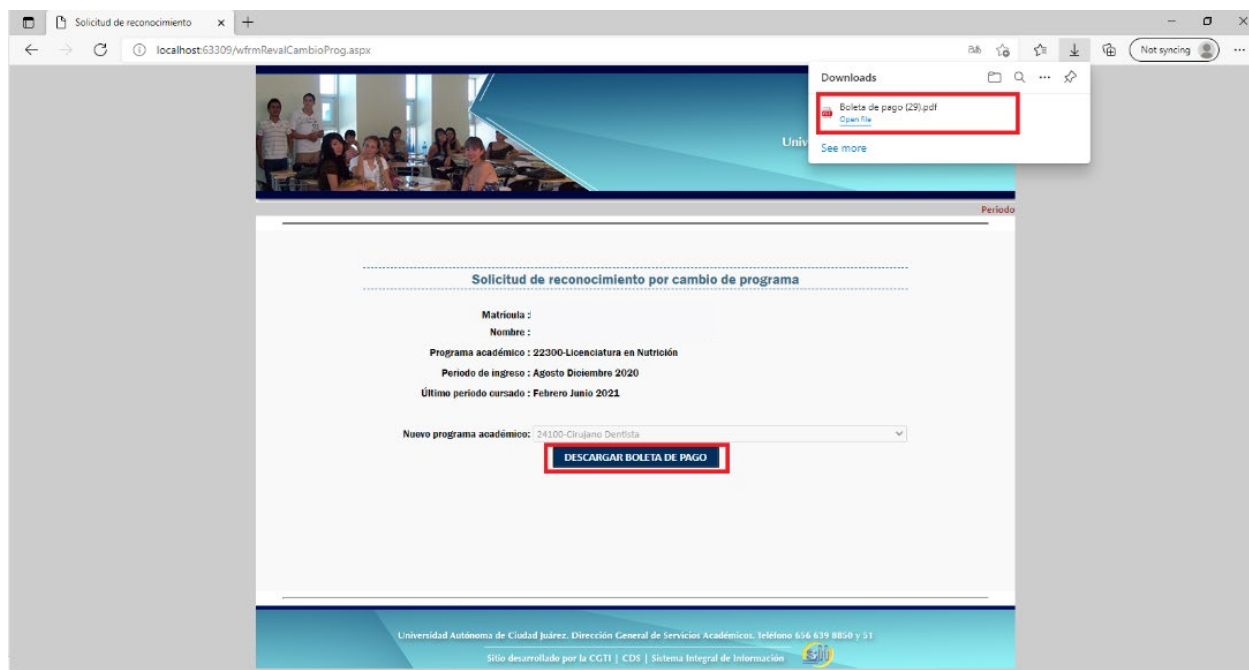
Solicitud de reconocimiento ×

localhost:63309/wfrmRevalCambioProg.aspx

Not syncing

Downloads

Boleta de pago (29).pdf
Open file

See more

Univ

Periodo

Solicitud de reconocimiento por cambio de programa

Matricula :
Nombre :
Programa académico : 22300-Licenciatura en Nutrición
Periodo de ingreso : Agosto Diciembre 2020
Último periodo cursado : Febrero Junio 2021

Nuevo programa académico: 24100-Cirujano Dentista

DESCARGAR BOLETA DE PAGO

Universidad Autónoma de Ciudad Juárez. Dirección General de Servicios Académicos. Teléfono 656 639 8850 y 51
Sitio desarrollado por la CGTI | CDS | Sistema Integral de Información